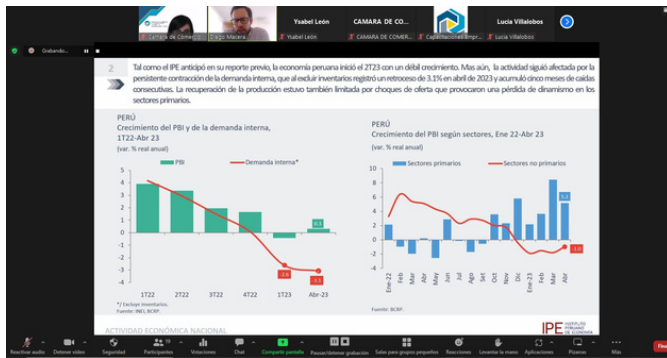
Ysabel León
CAMARA DE CO...
Lucía Villalobos
Camara de Comercio
Diego Macera
Ysabel León
CAMARA DE COMER...
Capacitaciones Empr...
Lucía Villalobos
Grabando...

2

Tal como el IPE anticipó en su reporte previo, la economía peruana inició el 2T23 con un débil crecimiento. Más aún, la actividad siguió afectada por la persistente contracción de la demanda interna, que al excluir inventarios registró un retroceso de 3.1% en abril de 2023 y acumuló cinco meses de caídas consecutivas. La recuperación de la producción estuvo también limitada por choques de oferta que provocaron una pérdida de dinamismo en los sectores primarios.

PERÚ
Crecimiento del PBI y de la demanda interna, 1T22-Abr 23
(var. % real anual)

PBI
Demanda interna*

4
3
2
1
0
-1
-2
-3
-4

0.3
-2.6
-3.1

1T22
2T22
3T22
4T22
1T23
Abr-23

*/ Excluye inventarios.
Fuente: INEI, BCRP.

PERÚ
Crecimiento del PBI según sectores, Ene 22-Abr 23
(var. % real anual)

Sectores primarios
Sectores no primarios

10
8
6
4
2
0
-2
-4

6.2
-1.0

Ene-22
Feb
Mar
Abr
May
Jun
Jul
Ago
Set
Oct
Nov
Dic
Ene-23
Feb
Mar
Abr

Fuente: BCRP.

ACTIVIDAD ECONÓMICA NACIONAL

IPE INSTITUTO PERUANO DE ECONOMÍA

Reactivar audio
Detener video
Seguridad
Participantes
Votaciones
Chat
Compartir pantalla
Pausar/detener grabación
Salas para grupos pequeños
Reacciones
Levantar la mano
Aplicaciones
Pizarras
Más